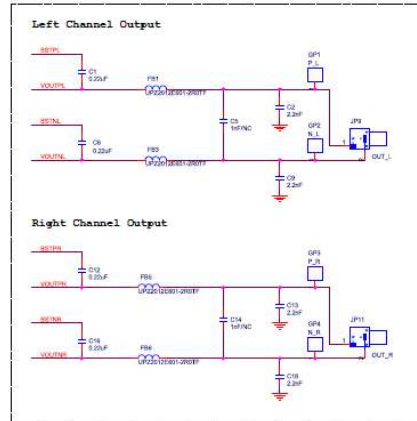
Left Channel Output

BSTPL
C1
0.22uF
VOUTPL
FB1
UP2201E801-2R0TF
C5
1nF/NC
C2
2.2nF
GP1
P_L
GP2
N_L
JP9
1
OUT_L
BSTNL
C8
0.22uF
VOUTNL
FB3
UP2201E801-2R0TF
C9
2.2nF

Right Channel Output

BSTPR
C12
0.22uF
VOUTPR
FB5
UP2201E801-2R0TF
C14
1nF/NC
C13
2.2nF
GP3
P_R
GP4
N_R
JP11
1
OUT_R
BSTNR
C16
0.22uF
VOUTNR
FB6
UP2201E801-2R0TF
C18
2.2nF